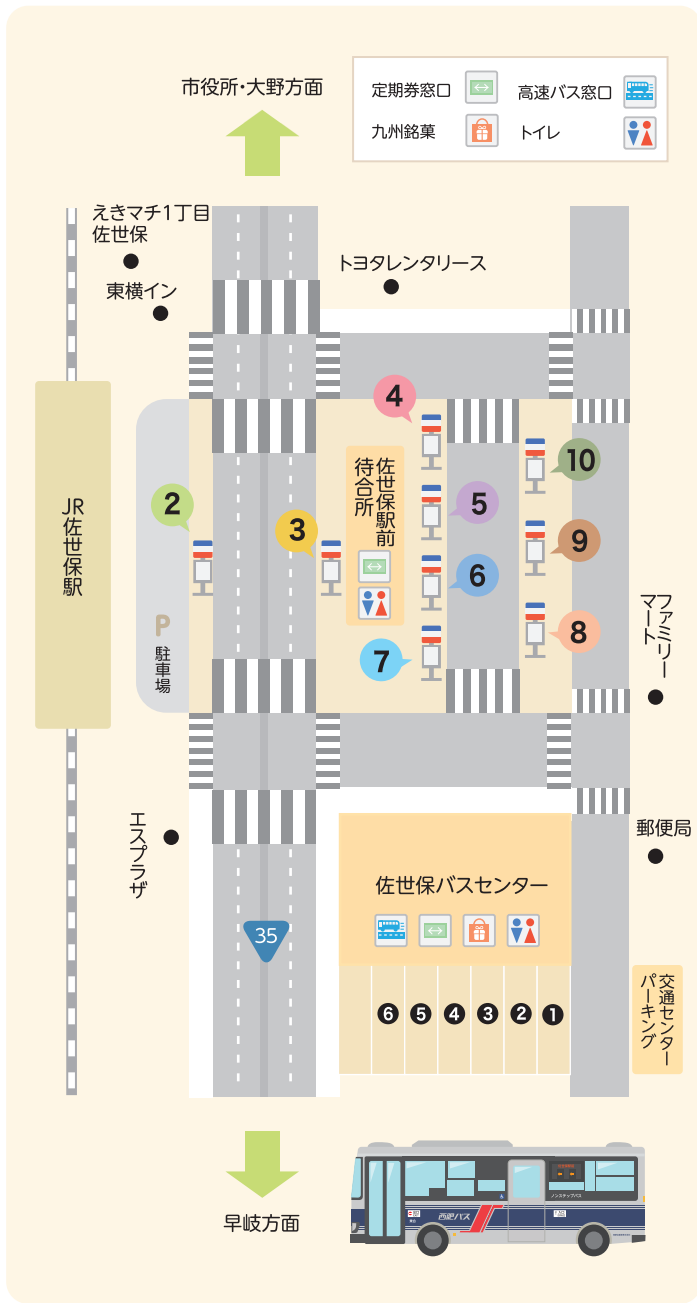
市役所・大野方面

定期券窓口
高速バス窓口
九州銘菓
トイレ

えきマチ1丁目佐世保

東横イン

トヨタレンタリース

JR佐世保駅

4

2

3

佐世保駅前待合所

5

6

7

10

9

8

P
駐車場

ファミリーマート

エスプラザ

郵便局

佐世保バスセンター

35

❻ ❺ ❹ ❸ ❷ ❶

交通センターパーキング

早岐方面

西肥バス